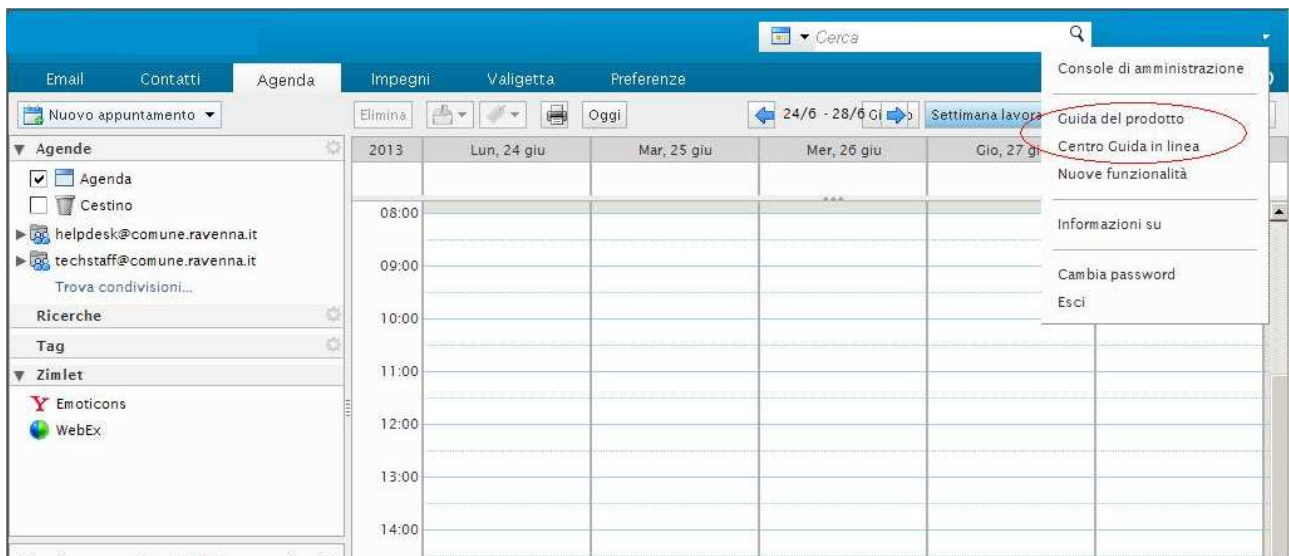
Cerca

Email Contatti Agenda Impegni Valigetta Preferenze

Nuovo appuntamento

Elimina Oggi 24/6 - 28/6 Gi Settimana lavora

Console di amministrazione

Guida del prodotto
Centro Guida in linea
Nuove funzionalità

Informazioni su

Cambia password
Esci

Agende
Agenda
Cestino
helpdesk@comune.ravenna.it
techstaff@comune.ravenna.it
Trova condivisioni...
Ricerche
Tag
Zimlet
Emoticons
WebEx

| 2013 | Lun, 24 giu | Mar, 25 giu | Mer, 26 giu | Gio, 27 gi |
|---|---|---|---|---|
| 08:00 | | | | |
| 09:00 | | | | |
| 10:00 | | | | |
| 11:00 | | | | |
| 12:00 | | | | |
| 13:00 | | | | |
| 14:00 | | | | |